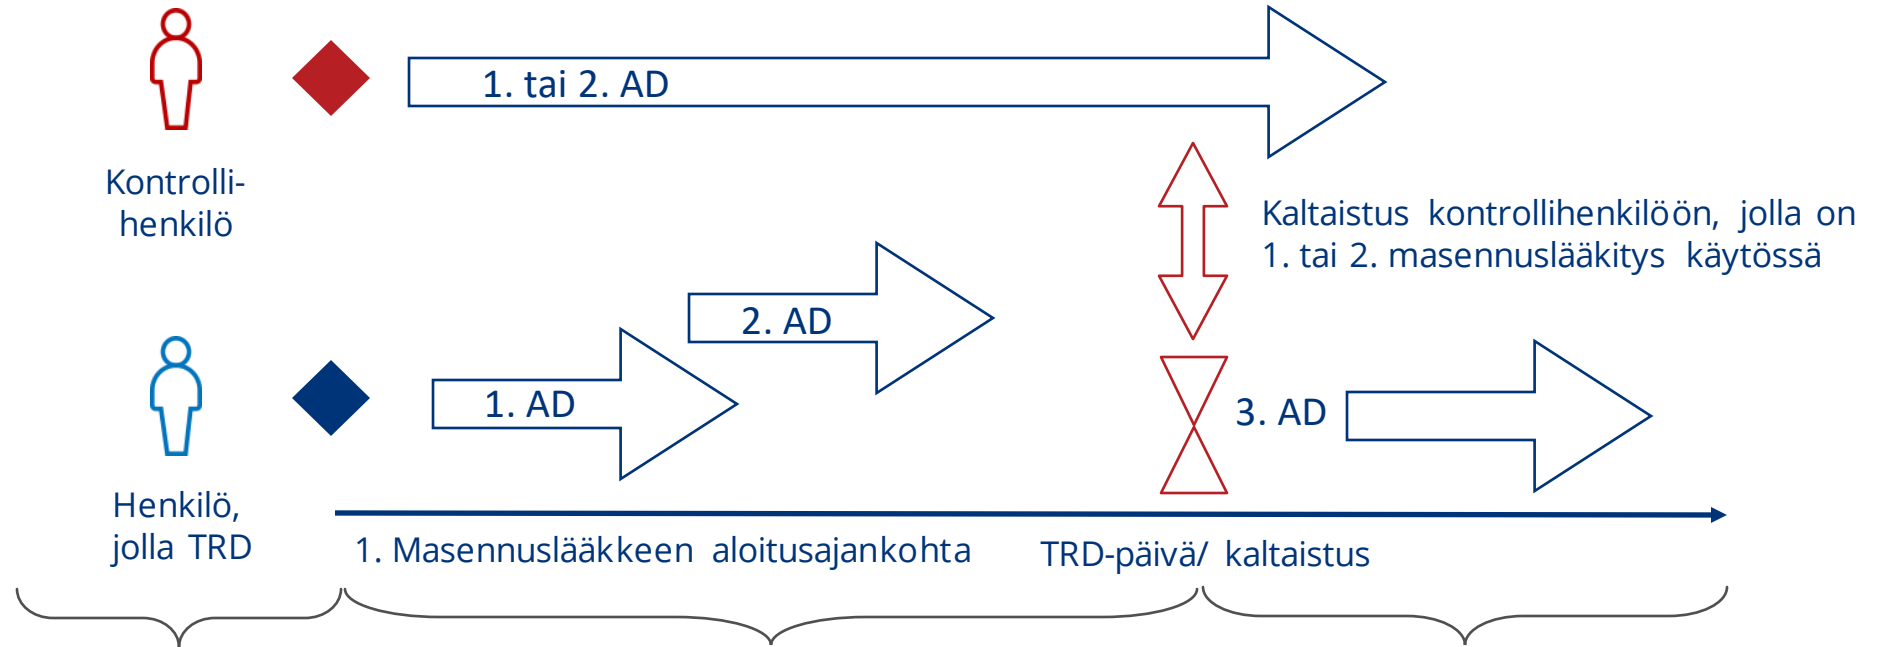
Kontrollihenkilö

1. tai 2. AD

Kaltaistus kontrollihenkilöön, jolla on 1. tai 2. masennuslääkitys käytössä

2. AD

1. AD

3. AD

Henkilö, jolla TRD

1. Masennuslääkkeen aloitusajankohta

TRD-päivä/ kaltaistus